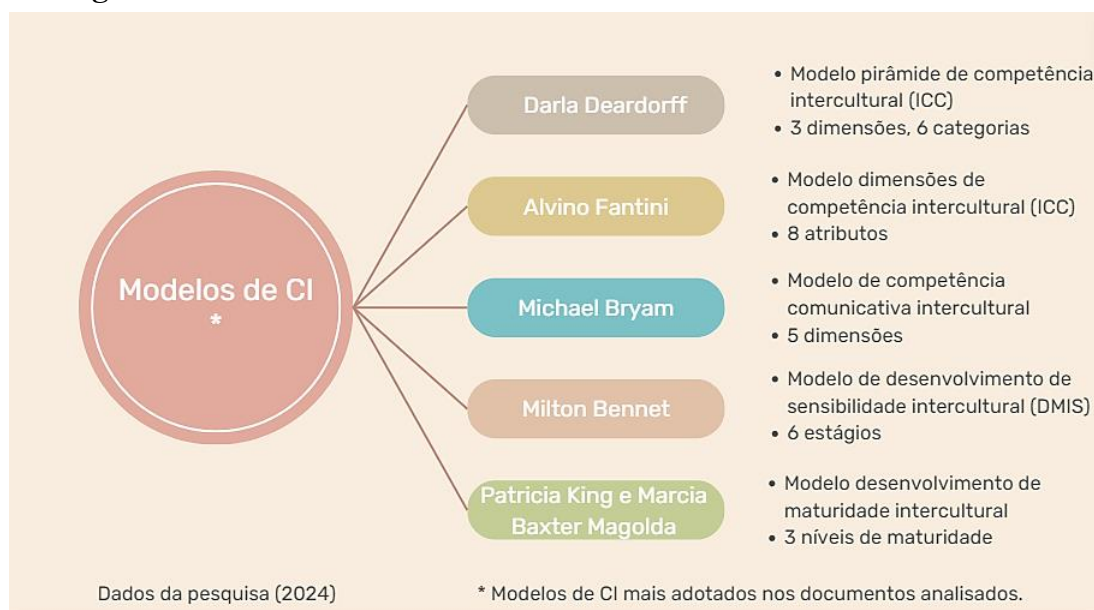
Modelos de CI
*

Darla Deardorff
• Modelo pirâmide de competência intercultural (ICC)
• 3 dimensões, 6 categorias

Alvino Fantini
• Modelo dimensões de competência intercultural (ICC)
• 8 atributos

Michael Bryam
• Modelo de competência comunicativa intercultural
• 5 dimensões

Milton Bennet
• Modelo de desenvolvimento de sensibilidade intercultural (DMIS)
• 6 estágios

Patricia King e Marcia Baxter Magolda
• Modelo desenvolvimento de maturidade intercultural
• 3 níveis de maturidade

Dados da pesquisa (2024)

* Modelos de CI mais adotados nos documentos analisados.